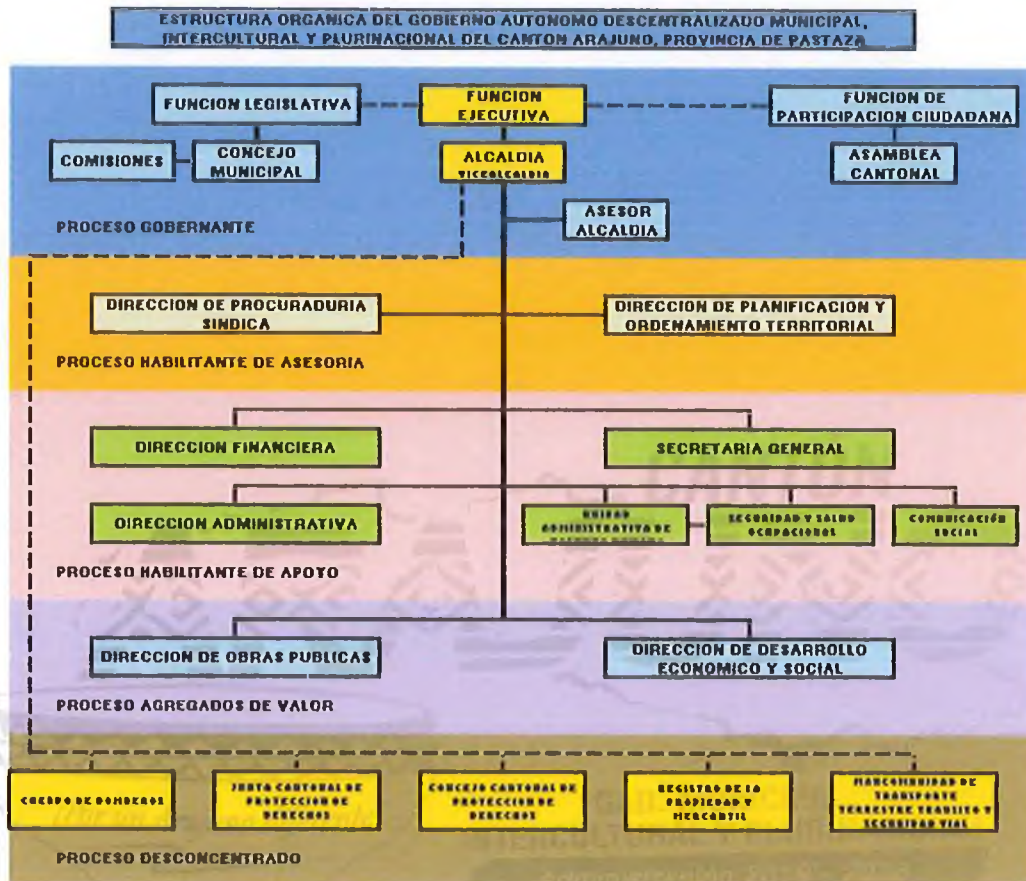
ESTRUCTURA ORGANICA DEL GOBIERNO AUTONOMO DESCENTRALIZADO MUNICIPAL, INTERCULTURAL Y PLURINACIONAL DEL CANTON ARAJUNO, PROVINCIA DE PASTAZA

FUNCION LEGISLATIVA

FUNCION EJECUTIVA

FUNCION DE PARTICIPACION CIUDADANA

COMISIONES

CONCEJO MUNICIPAL

ALCALDIA
VICEALCALDIA

ASAMBLEA CANTONAL

ASESOR ALCALDIA

PROCESO GOBERNANTE

DIRECCION DE PROCURADURIA SINDICA

DIRECCION DE PLANIFICACION Y ORDENAMIENTO TERRITORIAL

PROCESO HABILITANTE DE ASESORIA

DIRECCION FINANCIERA

SECRETARIA GENERAL

DIRECCION ADMINISTRATIVA

UNIDAD ADMINISTRATIVA DE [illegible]

SEGURIDAD Y SALUD OCUPACIONAL

COMUNICACIÓN SOCIAL

PROCESO HABILITANTE DE APOYO

DIRECCION DE OBRAS PUBLICAS

DIRECCION DE DESARROLLO ECONOMICO Y SOCIAL

PROCESO AGREGADOS DE VALOR

CUERPO DE BOMBEROS

JUNTA CANTONAL DE PROTECCION DE DERECHOS

CONCEJO CANTONAL DE PROTECCION DE DERECHOS

REGISTRO DE LA PROPIEDAD Y MERCANTIL

MANCOMUNIDAD DE TRANSPORTE TERRESTRE TRANSITO Y SEGURIDAD VIAL

PROCESO DESCONCENTRADO